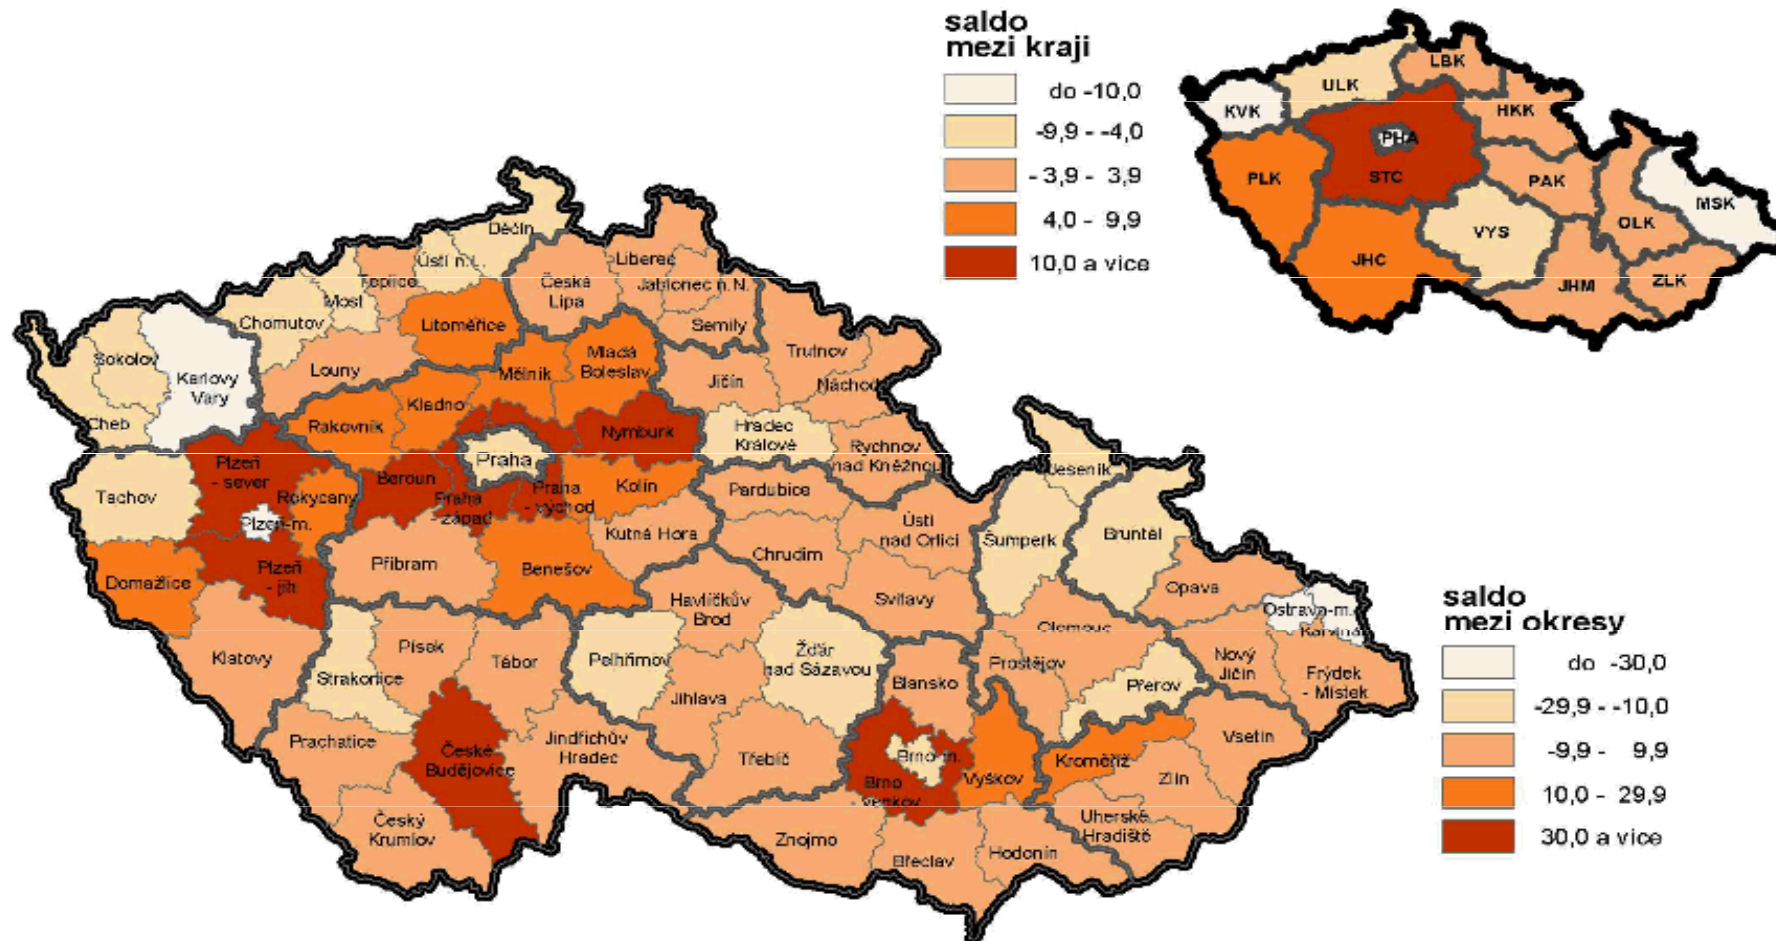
saldo
mezi kraji

do -10,0
-9,9 - -4,0
- 3,9 - 3,9
4,0 - 9,9
10,0 a více

KVK
ULK
LBK
HKK
PHA
STC
PLK
PAK
MSK
OLK
VYS
JHC
JHM
ZLK

Děčín
Ústí n.L.
Teplice
Most
Chomutov
Sokolov
Karlovy Vary
Cheb
Liberec
Česká Lípa
Jablonec n.N.
Semily
Litoměřice
Louny
Mělník
Mladá Boleslav
Trutnov
Náchod
Jičín
Rakovník
Kladno
Nymburk
Hradec Králové
Rychnov nad Kněžnou
Praha
Plzeň - sever
Rokycany
Beroun
Praha - západ
Praha - východ
Kolín
Pardubice
Jeseník
Tachov
Plzeň-m.
Kutná Hora
Ústí nad Orlicí
Šumperk
Bruntál
Domažlice
Plzeň - jih
Příbram
Benešov
Chrudim
Opava
Havlíčkův Brod
Svitavy
Ostrava-m.
Karviná
Klatovy
Písek
Tábor
Pelhřimov
Žďár nad Sázavou
Olomouc
Strakonice
Jihlava
Blansko
Prostějov
Nový Jičín
Frýdek - Místek
Přerov
Prachatice
České Budějovice
Jindřichův Hradec
Třebíč
Brno-m.
Brno venkov
Vyškov
Kroměříž
Vsetín
Zlín
Český Krumlov
Znojmo
Uherské Hradiště
Břeclav
Hodonín

saldo
mezi okresy

do -30,0
-29,9 - -10,0
-9,9 - 9,9
10,0 - 29,9
30,0 a více